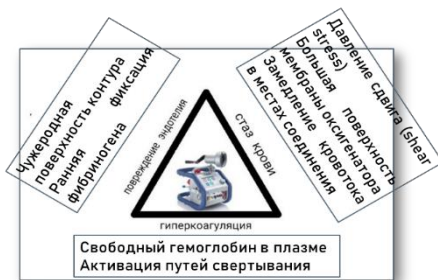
Чужеродная поверхность контура
Ранняя фиксация фибриногена

Давление сдвига (shear stress)
Большая поверхность мембраны оксигенатора
Замедление кровотока в местах соединения

повреждение эндотелия
стаз крови
гиперкоагуляция

Свободный гемоглобин в плазме
Активация путей свертывания